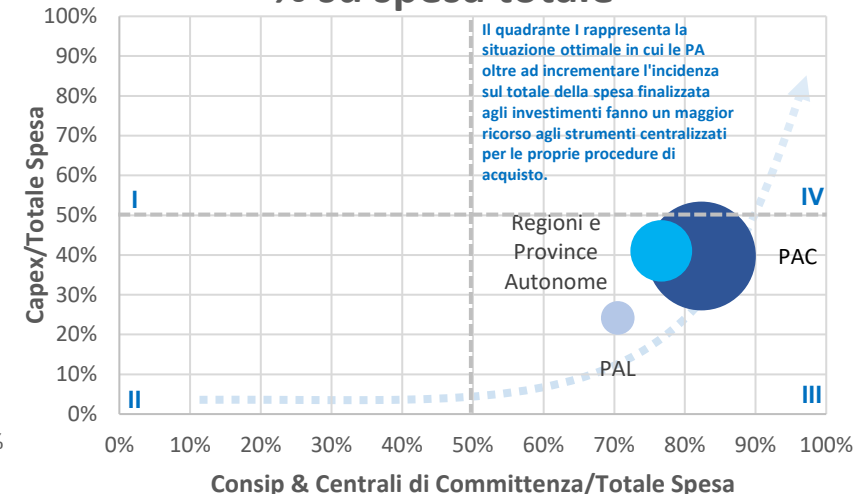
% su spesa totale

Il quadrante I rappresenta la situazione ottimale in cui le PA oltre ad incrementare l'incidenza sul totale della spesa finalizzata agli investimenti fanno un maggior ricorso agli strumenti centralizzati per le proprie procedure di acquisto.

100%
90%
80%
70%
60%
50%
40%
30%
20%
10%
0%

Capex/Totale Spesa

I
IV
II
III

Regioni e Province Autonome
PAC
PAL

0% 10% 20% 30% 40% 50% 60% 70% 80% 90% 100%

Consip & Centrali di Committenza/Totale Spesa